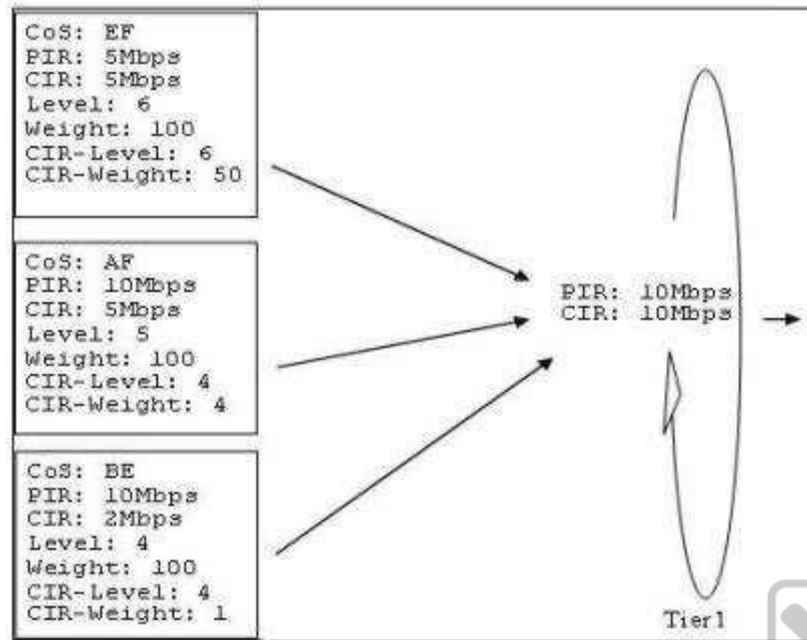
CoS: EF
PIR: 5Mbps
CIR: 5Mbps
Level: 6
Weight: 100
CIR-Level: 6
CIR-Weight: 50

CoS: AF
PIR: 10Mbps
CIR: 5Mbps
Level: 5
Weight: 100
CIR-Level: 4
CIR-Weight: 4

CoS: BE
PIR: 10Mbps
CIR: 2Mbps
Level: 4
Weight: 100
CIR-Level: 4
CIR-Weight: 1

PIR: 10Mbps
CIR: 10Mbps

Tier1